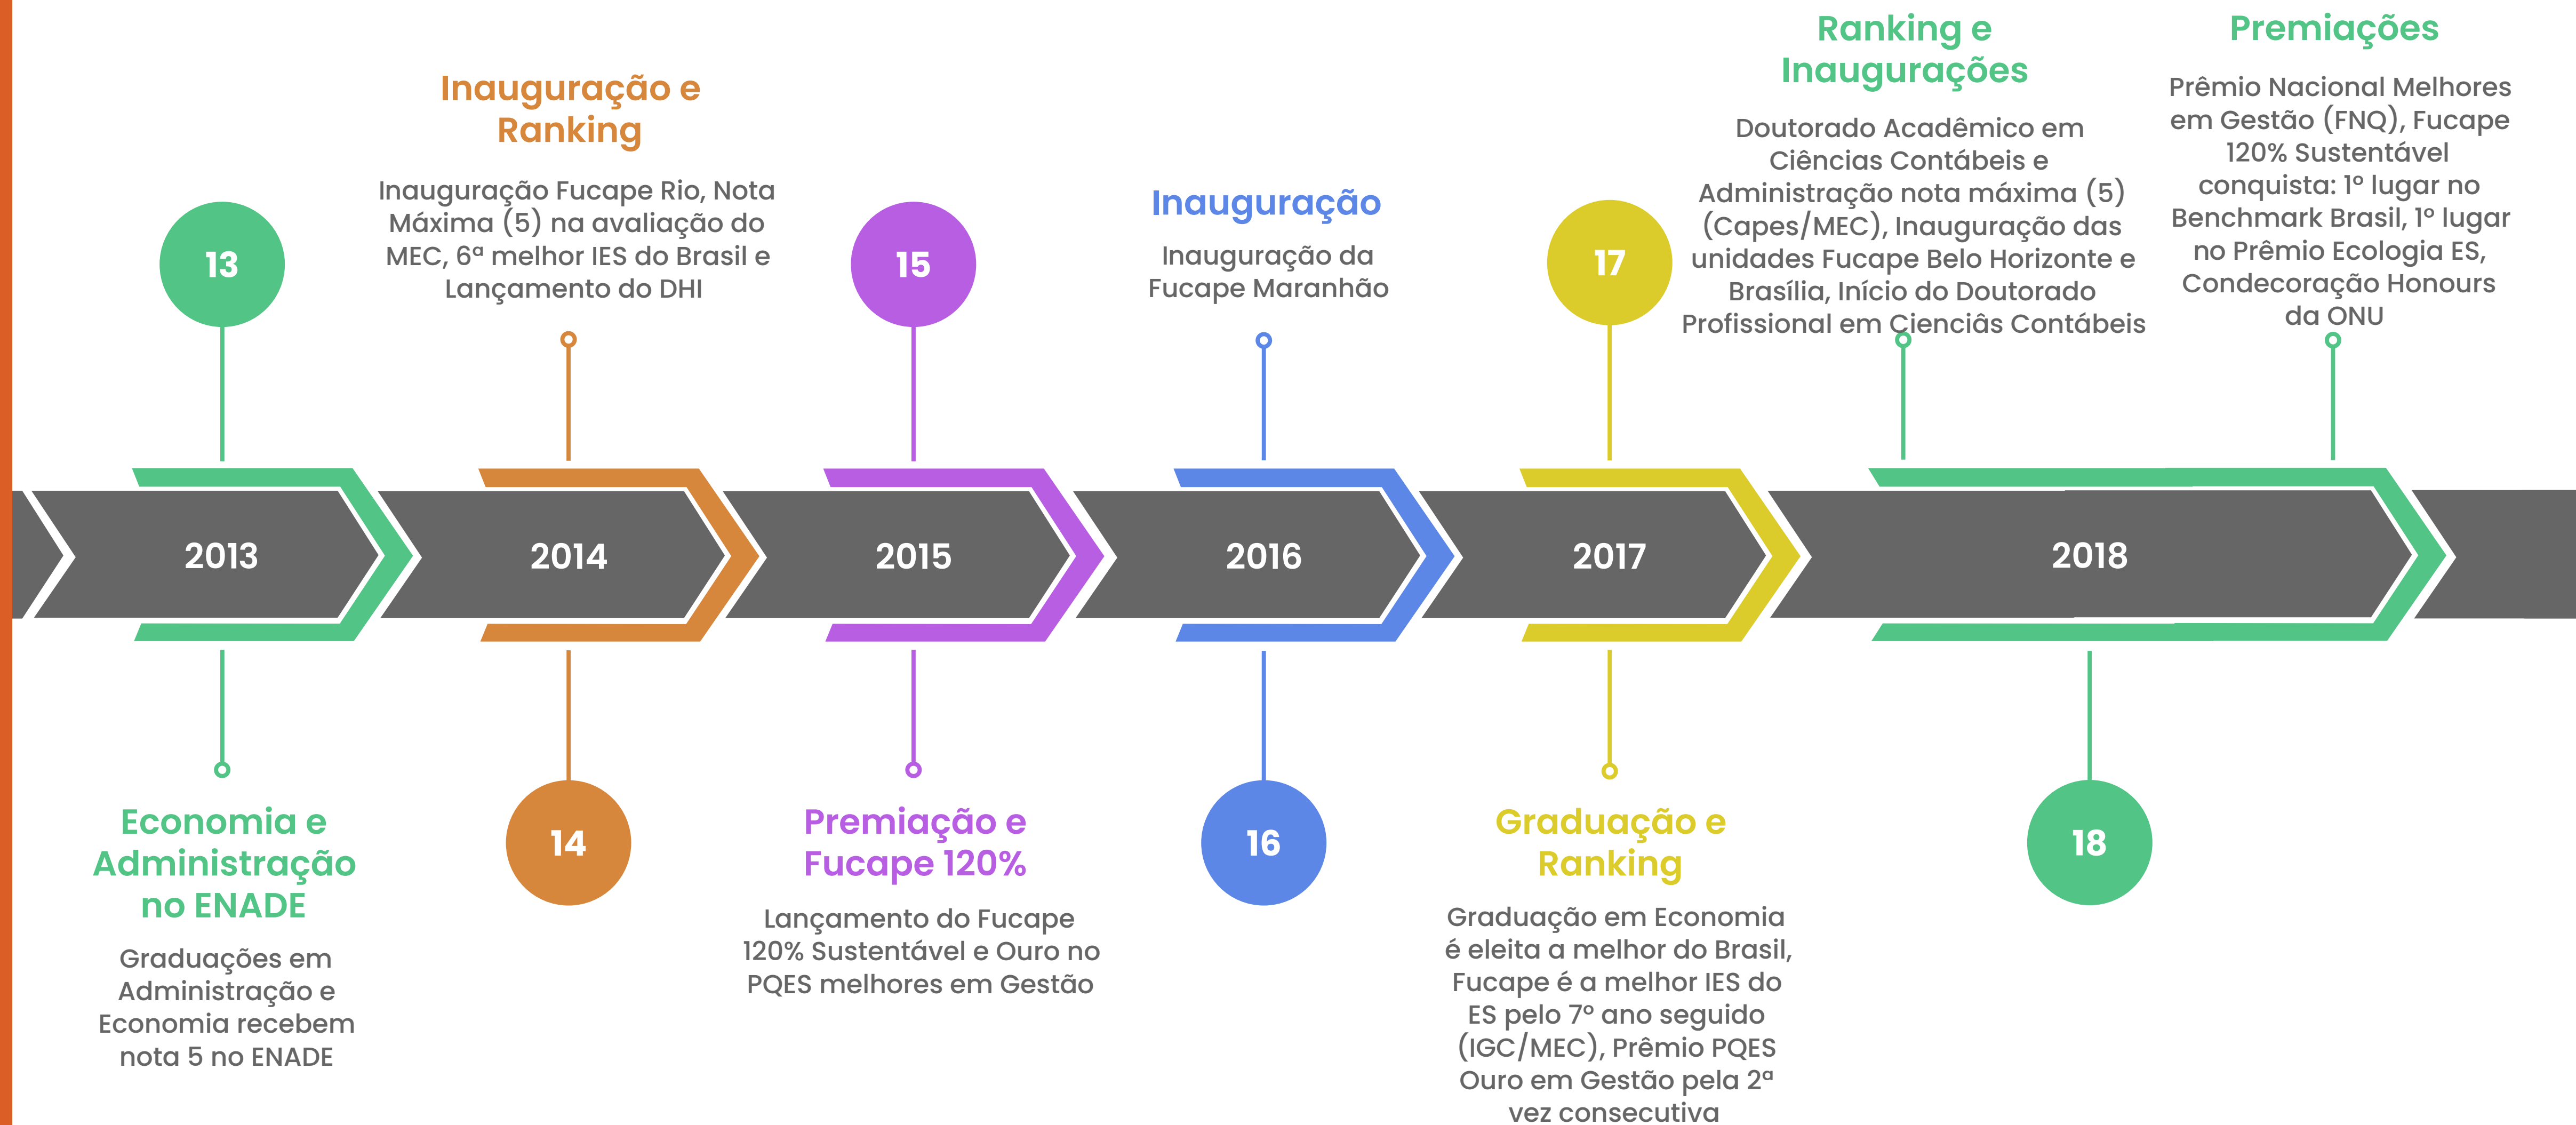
Inauguração e Ranking

Inauguração Fucape Rio, Nota Máxima (5) na avaliação do MEC, 6ª melhor IES do Brasil e Lançamento do DHI

Inauguração

Inauguração da Fucape Maranhão

Ranking e Inaugurações

Doutorado Acadêmico em Ciências Contábeis e Administração nota máxima (5) (Capes/MEC), Inauguração das unidades Fucape Belo Horizonte e Brasília, Início do Doutorado Profissional em Ciencîâs Contábeis

Premiações

Prêmio Nacional Melhores em Gestão (FNQ), Fucape 120% Sustentável conquista: 1º lugar no Benchmark Brasil, 1º lugar no Prêmio Ecologia ES, Condecoração Honours da ONU

13

15

17

2013

2014

2015

2016

2017

2018

14

16

18

Economia e Administração no ENADE

Graduações em Administração e Economia recebem nota 5 no ENADE

Premiação e Fucape 120%

Lançamento do Fucape 120% Sustentável e Ouro no PQES melhores em Gestão

Graduação e Ranking

Graduação em Economia é eleita a melhor do Brasil, Fucape é a melhor IES do ES pelo 7º ano seguido (IGC/MEC), Prêmio PQES Ouro em Gestão pela 2ª vez consecutiva